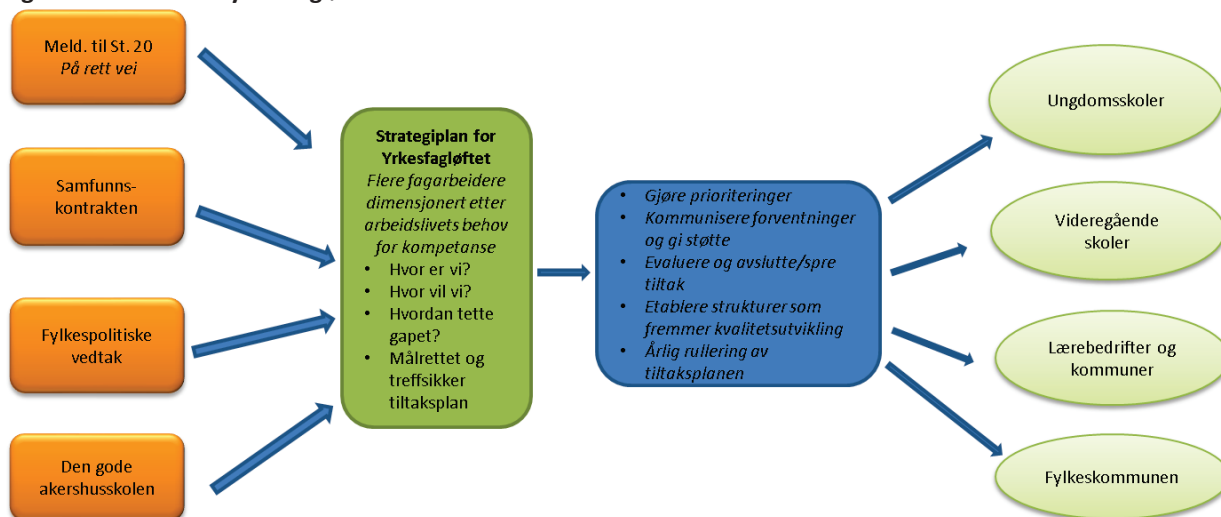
Meld. til St. 20
*På rett vei*

Samfunns-kontrakten

Fylkespolitiske vedtak

Den gode akershusskolen

**Strategiplan for Yrkesfagløftet**
*Flere fagarbeidere dimensjonert etter arbeidslivets behov for kompetanse*
- Hvor er vi?
- Hvor vil vi?
- Hvordan tette gapet?
- Målrettet og treffsikker tiltaksplan

- *Gjøre prioriteringer*
- *Kommunisere forventninger og gi støtte*
- *Evaluere og avslutte/spre tiltak*
- *Etablere strukturer som fremmer kvalitetsutvikling*
- *Årlig rullering av tiltaksplanen*

Ungdomsskoler

Videregående skoler

Lærebedrifter og kommuner

Fylkeskommunen